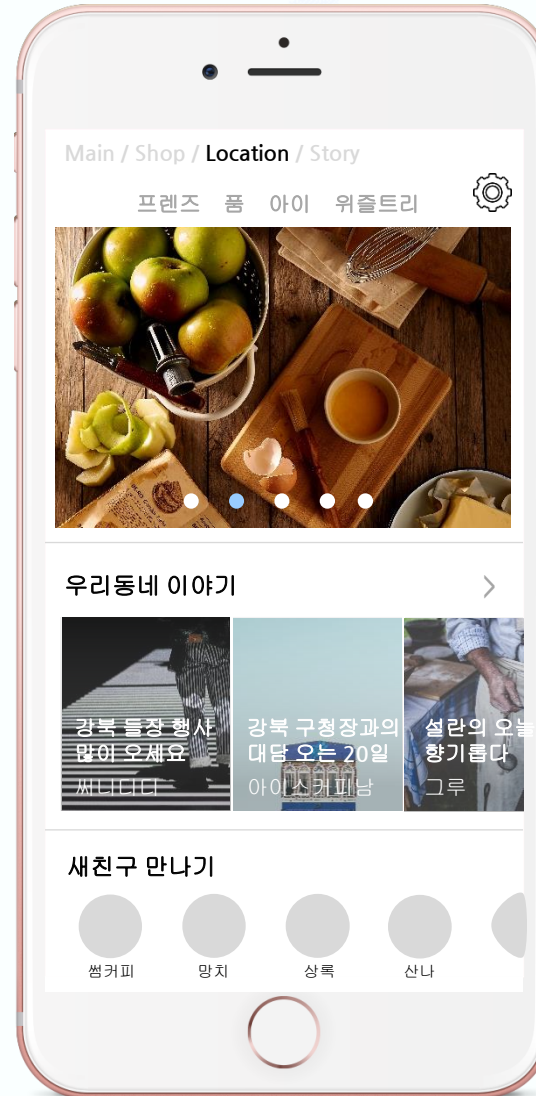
Main / Shop / Location / Story

프렌즈 품 아이 위즐트리

우리동네 이야기

강북 들장 행사 많이 오세요
써니디디

강북 구청장과의 대담 오는 20일
아이스커피남

설란의 오늘 향기롭다
그루

새친구 만나기

썸커피 망치 상록 산나